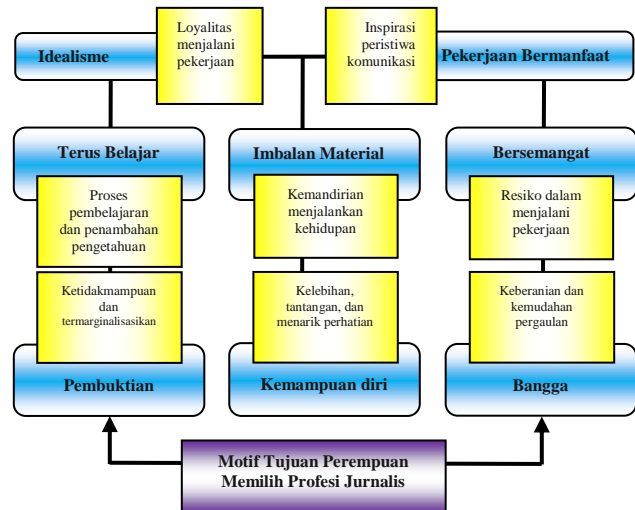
Idealisme

Loyalitas menjalani pekerjaan

Inspirasi peristiwa komunikasi

Pekerjaan Bermanfaat

Terus Belajar

Proses pembelajaran dan penambahan pengetahuan

Ketidakmampuan dan termarginalisasikan

Pembuktian

Imbalan Material

Kemandirian menjalankan kehidupan

Kelebihan, tantangan, dan menarik perhatian

Kemampuan diri

Bersemangat

Resiko dalam menjalani pekerjaan

Keberanian dan kemudahan pergaulan

Bangga

Motif Tujuan Perempuan Memilih Profesi Jurnalis